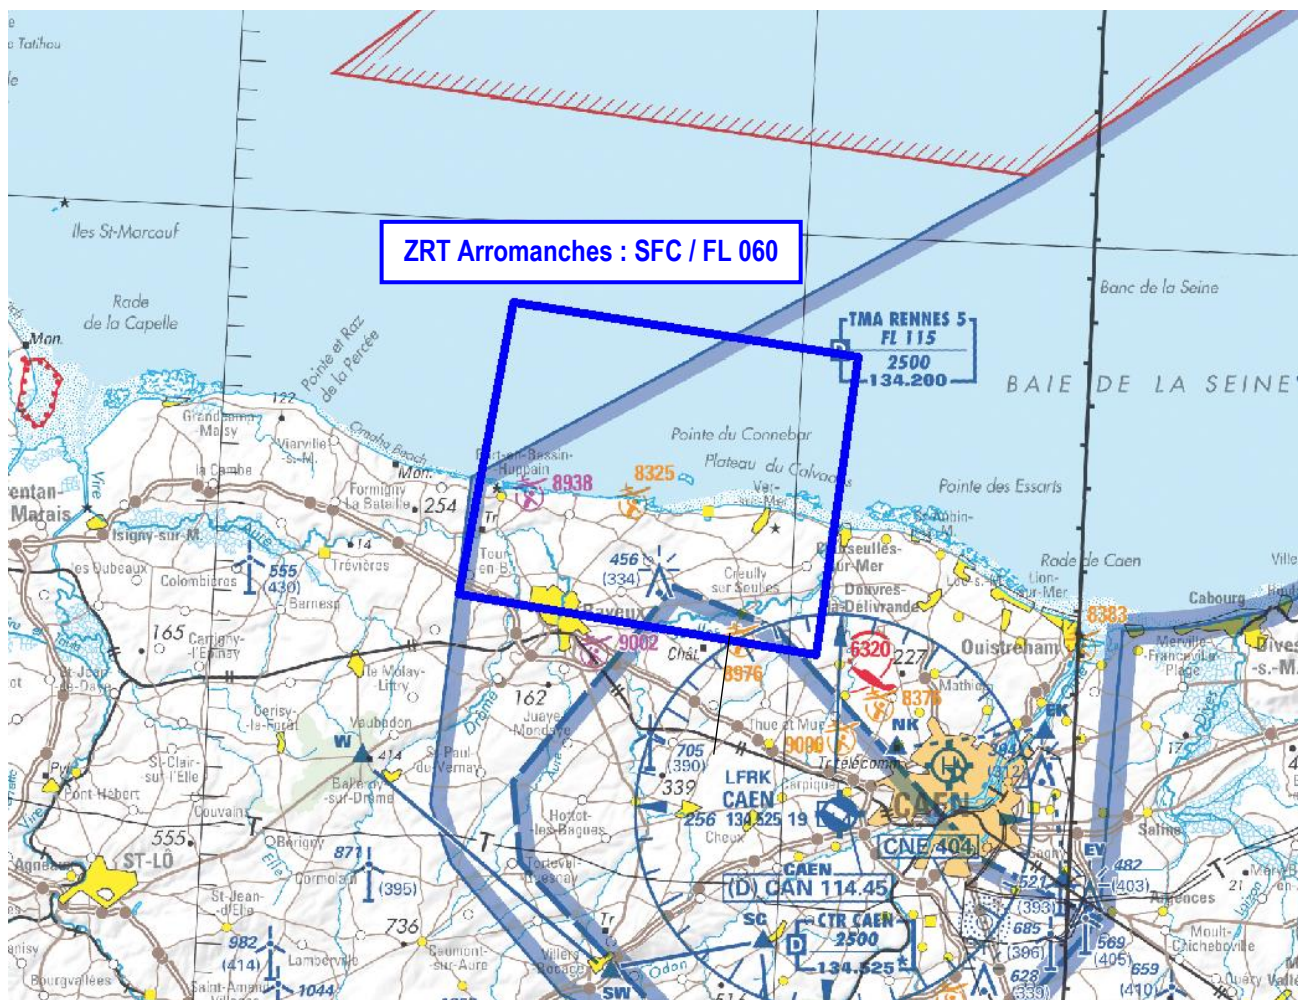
ZRT Arromanches : SFC / FL 060

Tatihou

Iles St-Marcouf

Rade de la Capelle

Pointe et Raz de la Percée

Mon.

Grandcamp-Maisy

Vierville-s.-M.

Omaha Beach

la Cambe

Formigny La Bataille

Carentan-Marais

Isigny-sur-M.

Port-en-Bessin-Huppain

8938

8325

Pointe du Connebar

Plateau du Calvados

Ver-s-Mer

Banc de la Seine

TMA RENNES 5
FL 115
2500
134.200

BAIE DE LA SEINE

Pointe des Essarts

Rade de Caen

Courseulles-sur-Mer

Douvres-la-Délivrande

Lion-sur-Mer

Cabourg

8383

Ouistreham

Merville-Franceville-Plage

Dives-s.-M.

456
(334)

Creully sur Seulles

Bayeux

9002

Chât.

8976

6320

227

8378

Mathieu

NK

EK

254

122

14

Trévières

555
(430)

Bernesq

les Dubeaux

Colombières

165

Cartigny-l'Epinay

St-Jean-de-Daye

le Molay-Littry

162

Juaye-Mondaye

Cerisy-la-Forêt

Vaubadon

W

414

Balleroy-sur-Drôme

St-Paul-du-Vernay

705
(390)

339

LFRK
CAEN
256 134.525 19

Thue et Mue

9000

Télécom

CAEN

CNE 404

St-Clair-sur l'Elle

Pont-Hébert

Couvains

555

ST-LÔ

Agneaux

Bérigny

871

(395)

Cormolain

Hottot-les-Bagues

Tordeval-Bessay

CAEN
(D) CAN 114.45

SC

CTR CAEN
2500
D
134.525

Cheux

Carpiquet

Salines

EV

482
(403)

521

(393)

685

(396)

569
(405)

628

659
(410)

Amfences

Moult-Chicheboville

Quéry Vallée

Merville

St-Jean-d'Elle

982
(414)

Lamberville

736

Caumont-sur-Aure

Villers-Bocage

Odon

SW

1044

Bourgvallées

Saint-Amand Villages

Ville

17

21

Drôme

Aure

Vire

Elle

Tr

T